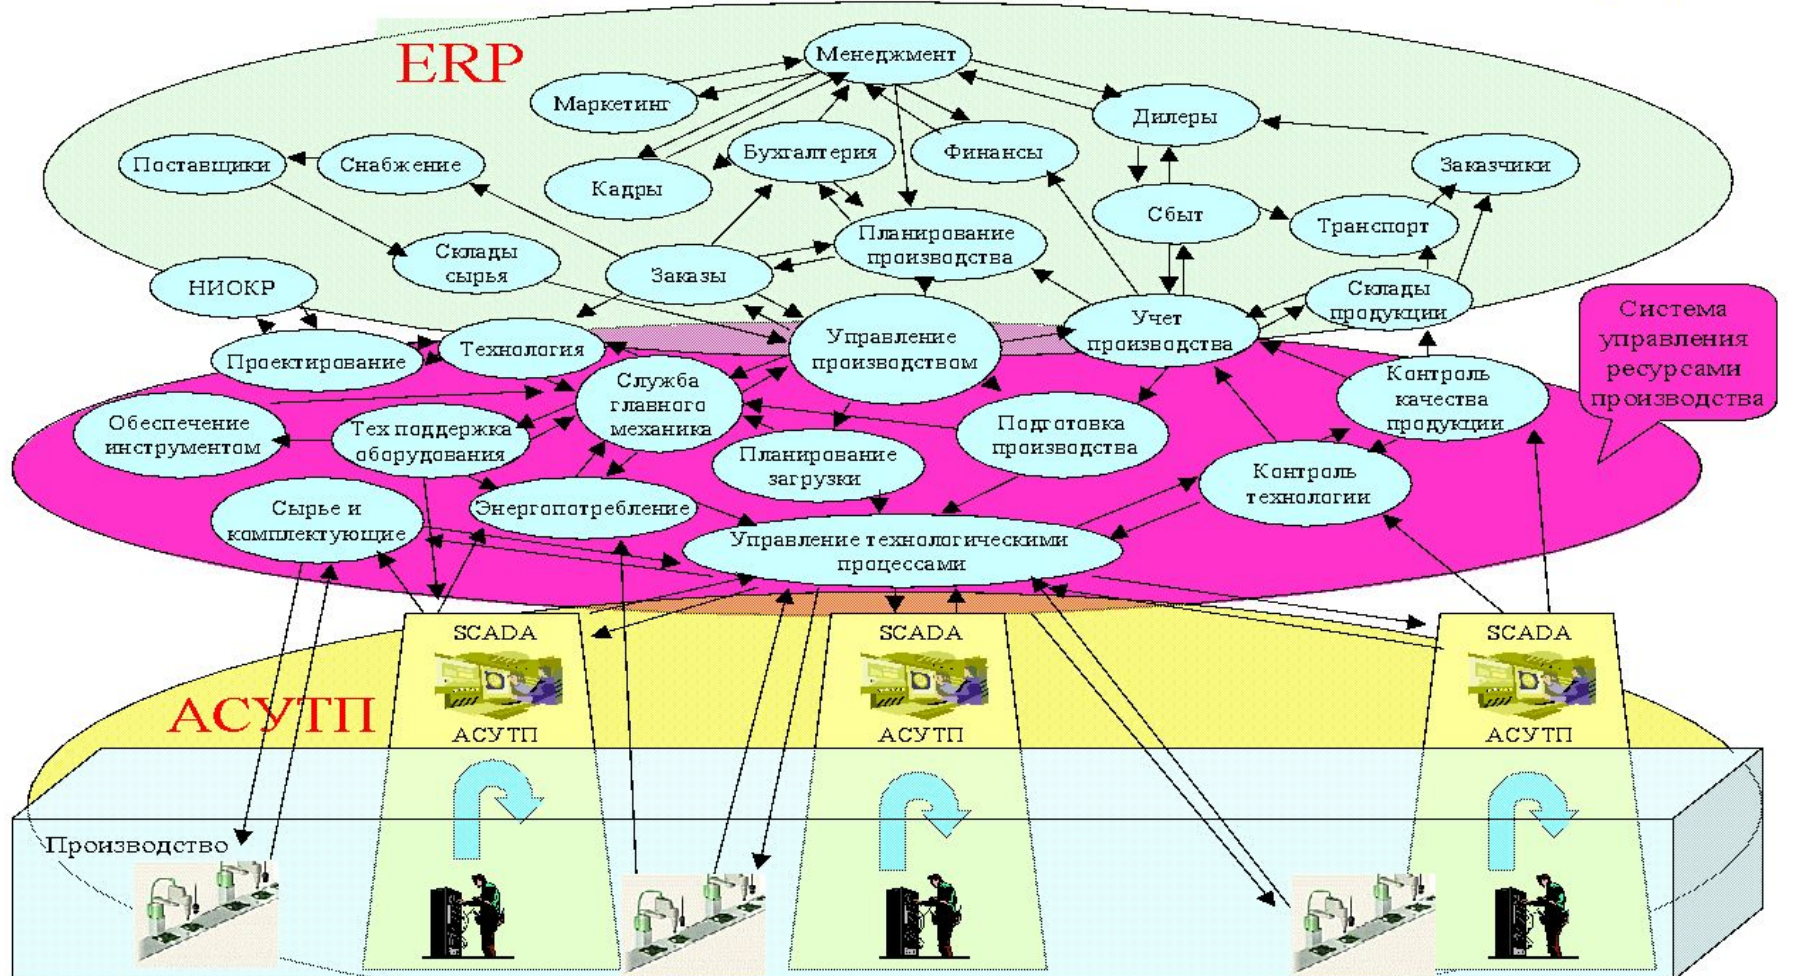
ERP

Менеджмент

Маркетинг

Дилеры

Бухгалтерия

Финансы

Поставщики

Снабжение

Кадры

Заказчики

Сбыт

Транспорт

Планирование производства

Склады сырья

Заказы

НИОКР

Склады продукции

Учет производства

Управление производством

Проектирование

Технология

Система управления ресурсами производства

Служба главного механика

Контроль качества продукции

Обеспечение инструментом

Тех поддержка оборудования

Подготовка производства

Планирование загрузки

Контроль технологии

Сырье и комплектующие

Энергопотребление

Управление технологическими процессами

SCADA

SCADA

SCADA

АСУТП

АСУТП

АСУТП

АСУТП

Производство